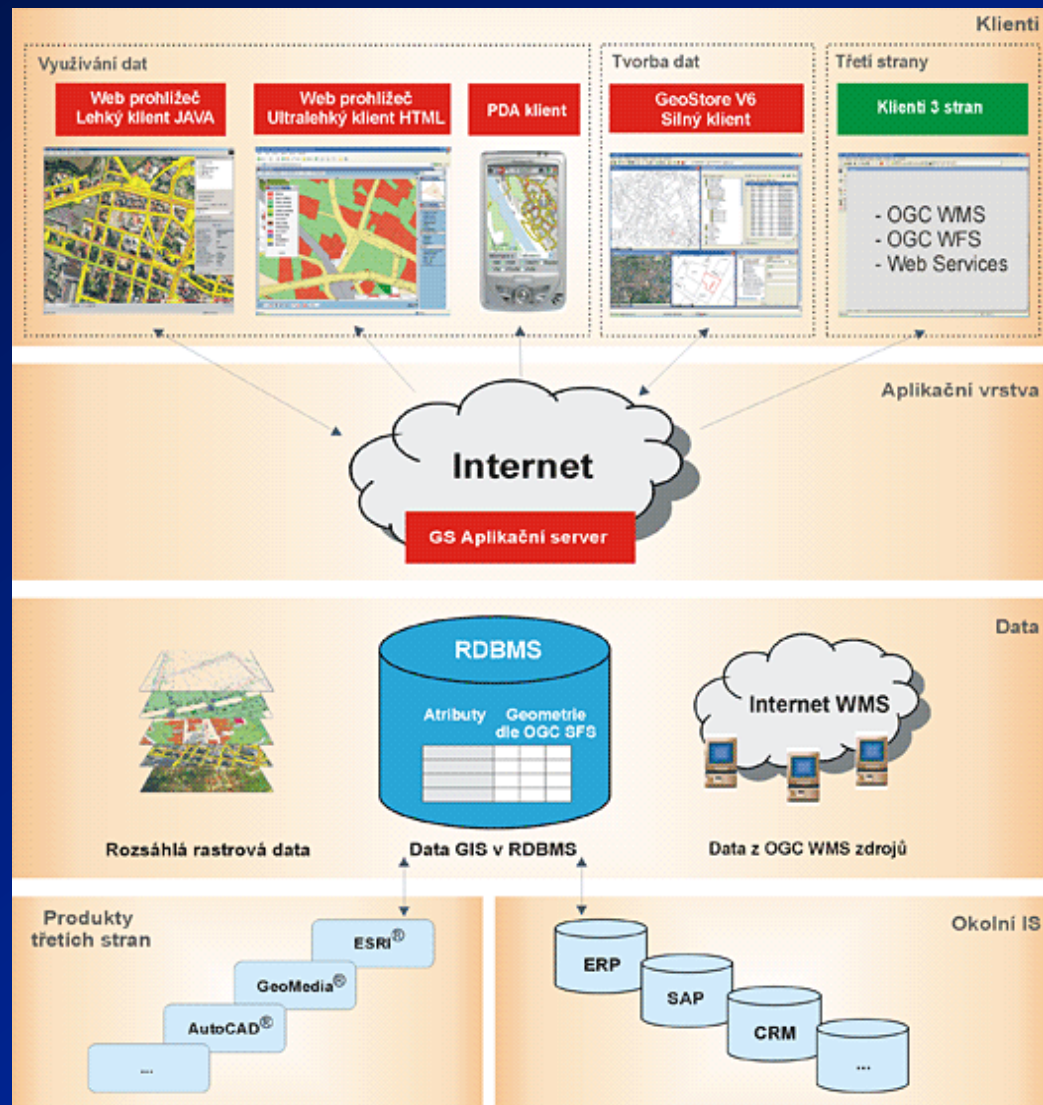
Klienti

Využívání dat

Web prohlížeč Lehký klient JAVA

Web prohlížeč Ultralehký klient HTML

PDA klient

Tvorba dat

GeoStore V6 Silný klient

Třetí strany

Klienti 3 stran

- OGC WMS
- OGC WFS
- Web Services

Aplikační vrstva

Internet

GS Aplikační server

Data

RDBMS

Atributy Geometrie dle OGC SFS

Internet WMS

Rozsáhlá rastrová data

Data GIS v RDBMS

Data z OGC WMS zdrojů

Produkty třetích stran

ESRI®

GeoMedia®

AutoCAD®

...

Okolní IS

ERP

SAP

CRM

...